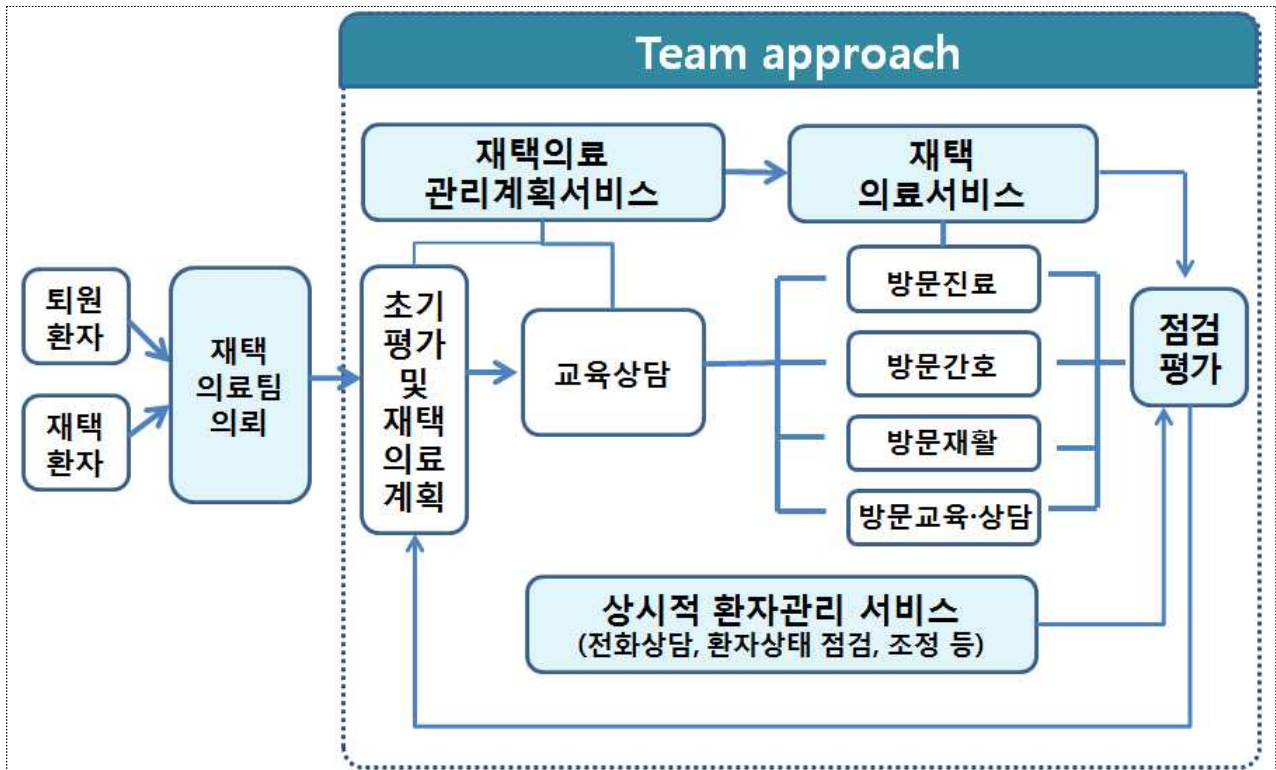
Team approach

퇴원 환자

재택 환자

재택 의료팀 의뢰

재택의료 관리계획서비스

재택 의료서비스

초기 평가 및 재택 의료 계획

교육상담

방문진료

방문간호

방문재활

방문교육·상담

점검 평가

상시적 환자관리 서비스
(전화상담, 환자상태 점검, 조정 등)